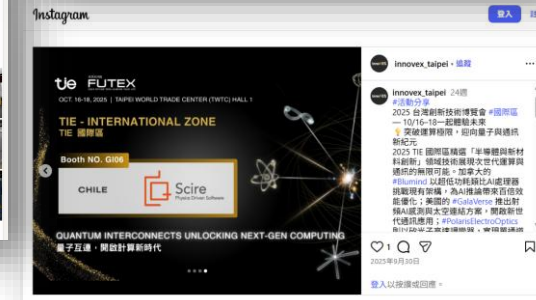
Instagram

登入

tie FUTEX

OCT. 16-18, 2025 | TAIPEI WORLD TRADE CENTER (TWTC) HALL 1

TIE - INTERNATIONAL ZONE
TIE 國際區

Booth NO. GI06

CHILE

Scire
Physics Driven Software

QUANTUM INTERCONNECTS UNLOCKING NEXT-GEN COMPUTING
量子互連，開啟計算新時代

innovex_taipei • 追蹤

innovex_taipei 24週
#活動分享
2025 台灣創新技術博覽會 #國際區 — 10/16-18一起體驗未來
💡 突破運算極限，迎向量子與通訊新紀元
2025 TIE 國際區精選「半導體與新材料創新」領域技術展現次世代運算與通訊的無限可能。加拿大的 #Blumind 以超低功耗類比AI處理器挑戰現有架構，為AI推論帶來百倍效能優化；美國的 #GalaVerse 推出射頻AI感測與大空運結方案，開啟新世代通訊應用；#PolarisElectroOptics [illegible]

2025年9月30日

登入 以按讚或回應。